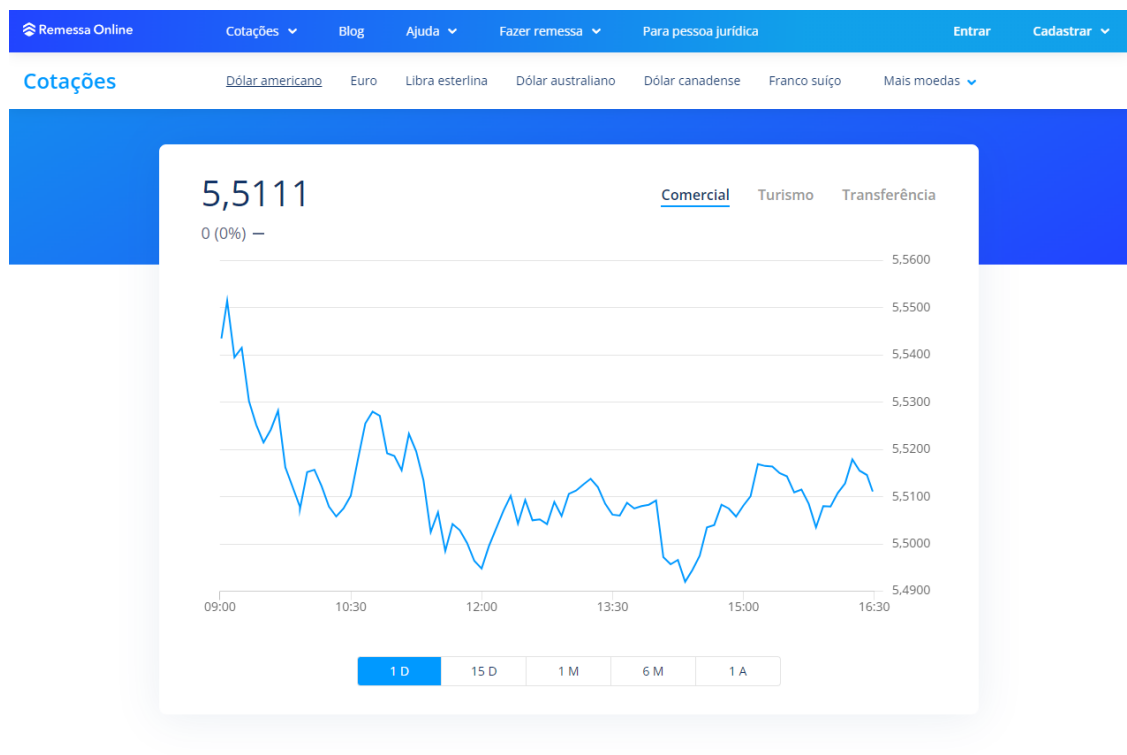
Remessa Online Cotações Blog Ajuda Fazer remessa Para pessoa jurídica Entrar Cadastrar

Cotações Dólar americano Euro Libra esterlina Dólar australiano Dólar canadense Franco suíço Mais moedas

5,5111
0 (0%) —

Comercial Turismo Transferência

5,5600
5,5500
5,5400
5,5300
5,5200
5,5100
5,5000
5,4900

09:00 10:30 12:00 13:30 15:00 16:30

1 D 15 D 1 M 6 M 1 A